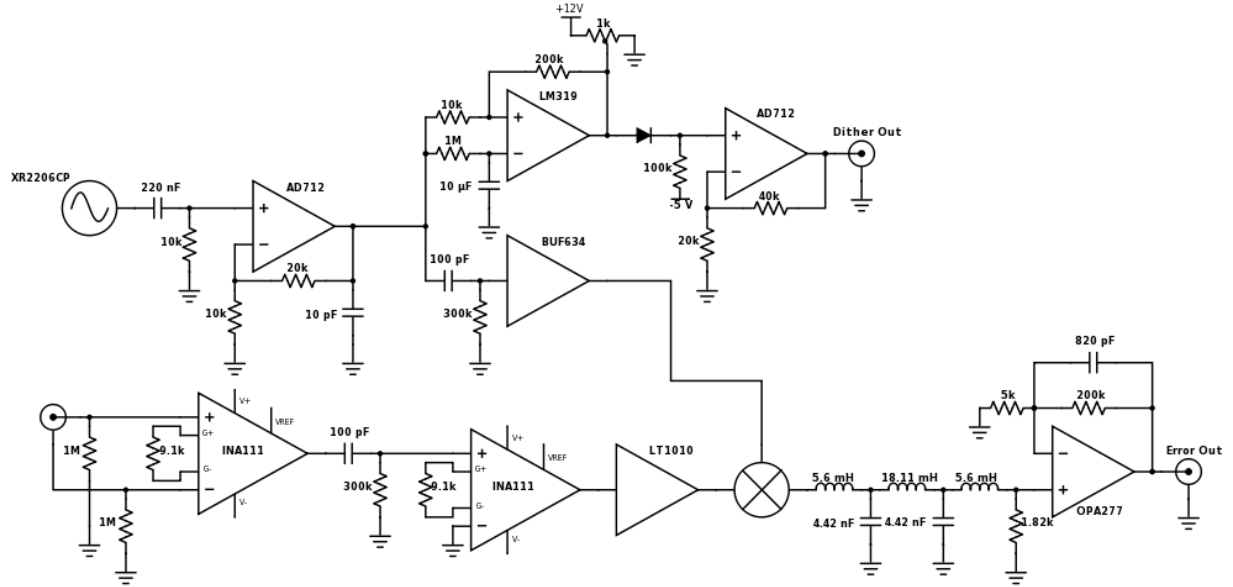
+12V
1k
200k
LM319
10k
+
1M
−
10 µF
AD712
+
−
Dither Out
100k
-5 V
40k
20k
XR2206CP
220 nF
10k
AD712
+
−
20k
10k
10 pF
100 pF
300k
BUF634
820 pF
5k
200k
1M
+
G+
9.1k
G-
−
INA111
V+
VREF
V-
100 pF
300k
+
G+
9.1k
G-
−
INA111
V+
VREF
V-
LT1010
1M
5.6 mH
18.11 mH
5.6 mH
4.42 nF
4.42 nF
1.82k
−
+
OPA277
Error Out